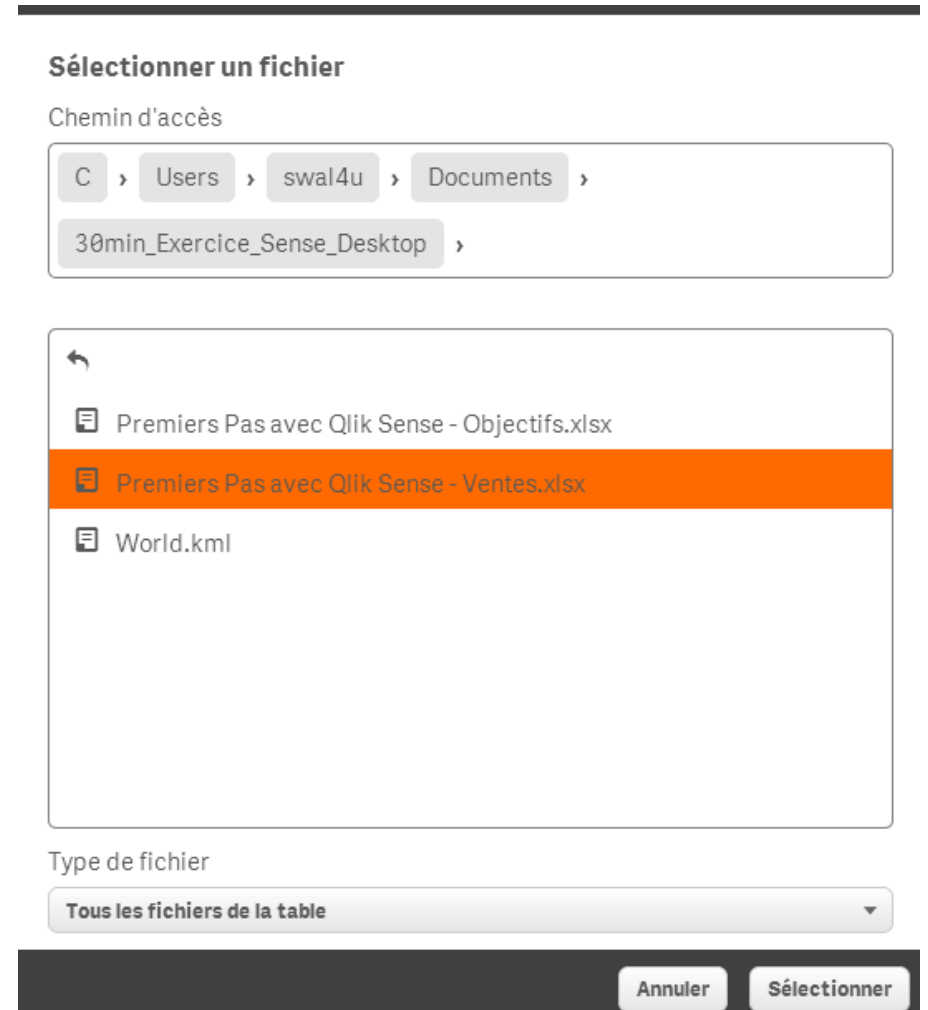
Sélectionner un fichier

Chemin d'accès

C › Users › swal4u › Documents › 30min_Exercice_Sense_Desktop ›

Premiers Pas avec Qlik Sense - Objectifs.xlsx

Premiers Pas avec Qlik Sense - Ventes.xlsx

World.kml

Type de fichier

Tous les fichiers de la table

Annuler

Sélectionner